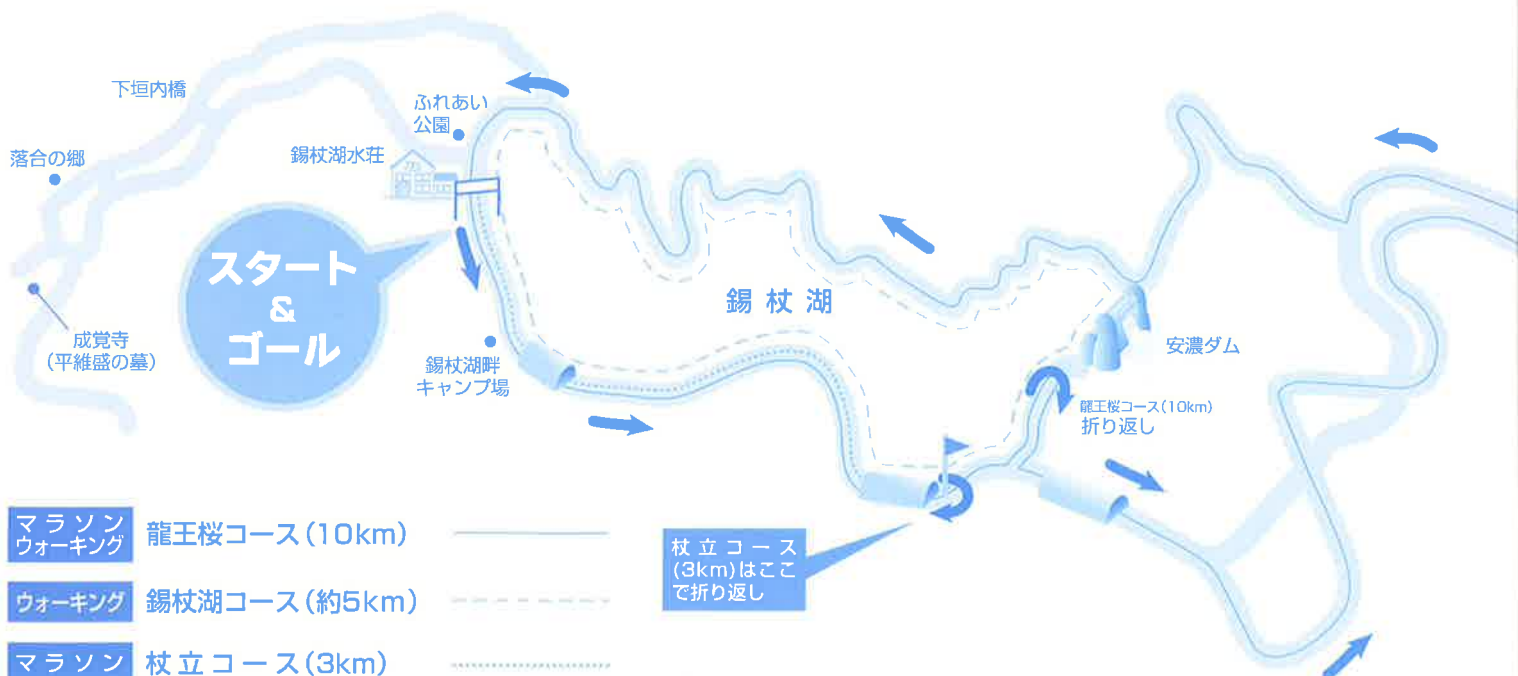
下垣内橋

落合の郷

ふれあい公園

錫杖湖水荘

スタート & ゴール

成覚寺（平維盛の墓）

錫杖湖畔キャンプ場

錫杖湖

安濃ダム

龍王桜コース（10km）折り返し

マラソン ウォーキング 龍王桜コース（10km）

ウォーキング 錫杖湖コース（約5km）

マラソン 杖立コース（3km）

杖立コース（3km）はここで折り返し